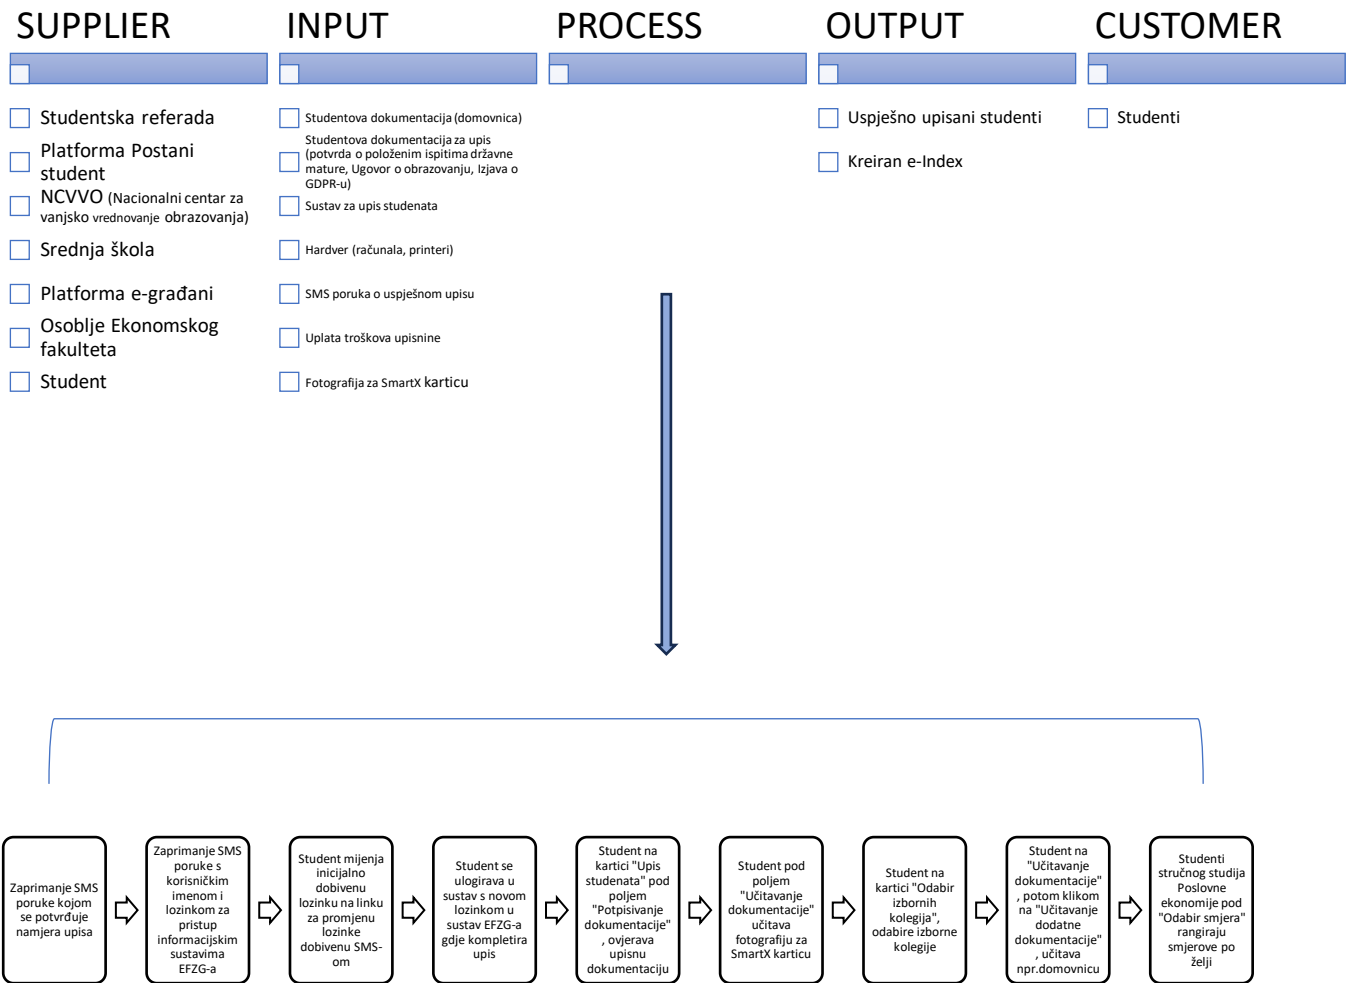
SUPPLIER

Studentska referada

Platforma Postani student

NCVVO (Nacionalni centar za vanjsko vrednovanje obrazovanja)

Srednja škola

Platforma e-građani

Osoblje Ekonomskog fakulteta

Student

INPUT

Studentova dokumentacija (domovnica)

Studentova dokumentacija za upis (potvrda o položenim ispitima državne mature, Ugovor o obrazovanju, Izjava o GDPR-u)

Sustav za upis studenata

Hardver (računala, printeri)

SMS poruka o uspješnom upisu

Uplata troškova upisnine

Fotografija za SmartX karticu

PROCESS

OUTPUT

Uspješno upisani studenti

Kreiran e-Index

CUSTOMER

Studenti

Zaprimanje SMS poruke kojom se potvrđuje namjera upisa

Zaprimanje SMS poruke s korisničkim imenom i lozinkom za pristup informacijskim sustavima EFZG-a

Student mijenja inicijalno dobivenu lozinku na linku za promjenu lozinke dobivenu SMS-om

Student se ulogirava u sustav s novom lozinkom u sustav EFZG-a gdje kompletira upis

Student na kartici "Upis studenata" pod poljem "Potpisivanje dokumentacije" , ovjerava upisnu dokumentaciju

Student pod poljem "Učitavanje dokumentacije" učitava fotografiju za SmartX karticu

Student na kartici "Odabir izbornih kolegija", odabire izborne kolegije

Student na "Učitavanje dokumentacije" , potom klikom na "Učitavanje dodatne dokumentacije" , učitava npr.domovnicu

Studenti stručnog studija Poslovne ekonomije pod "Odabir smjera" rangiraju smjerove po želji